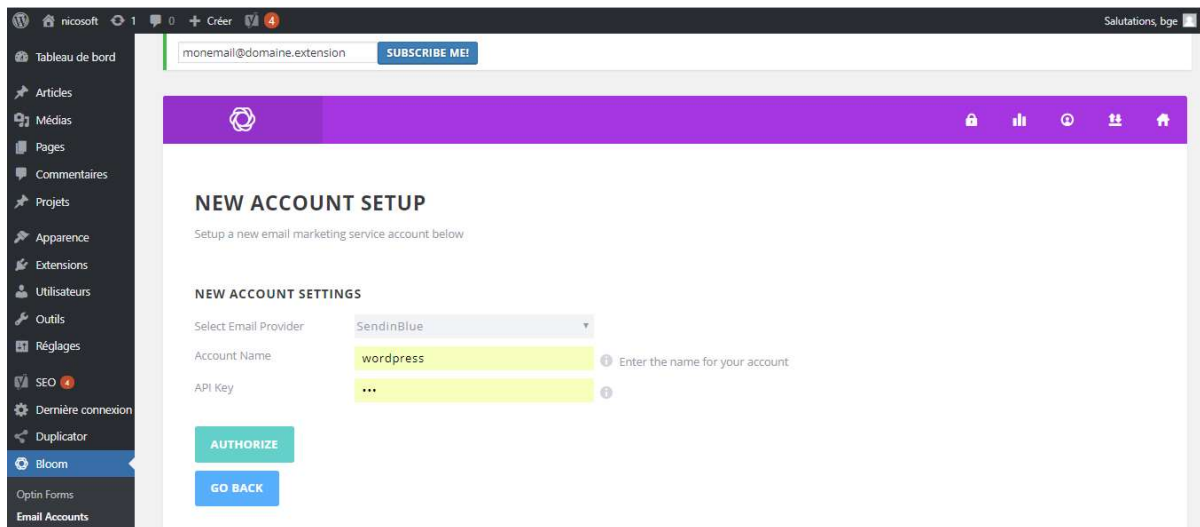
nicosoft 1 0 + Créer 4

Salutations, bge

Tableau de bord
Articles
Médias
Pages
Commentaires
Projets
Apparence
Extensions
Utilisateurs
Outils
Réglages
SEO 4
Dernière connexion
Duplicator
Bloom
Optin Forms
Email Accounts

monemail@domaine.extension SUBSCRIBE ME!

NEW ACCOUNT SETUP

Setup a new email marketing service account below

NEW ACCOUNT SETTINGS

Select Email Provider SendinBlue

Account Name wordpress Enter the name for your account

API Key •••

AUTHORIZE

GO BACK